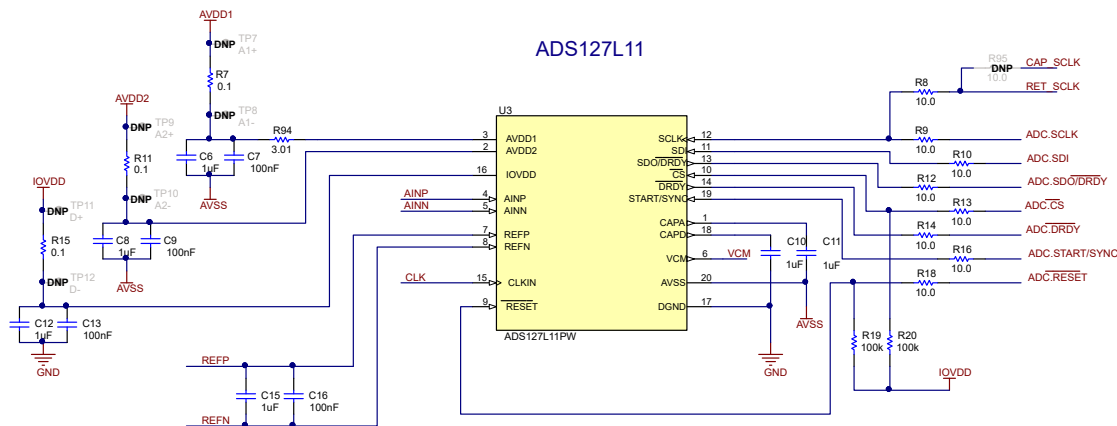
ADS127L11

AVDD1
DNP
TP7
A1+
R7
0.1
DNP
TP8
A1-
R94
3.01
C6
1uF
C7
100nF
AVSS

AVDD2
DNP
TP9
A2+
R11
0.1
DNP
TP10
A2-
C8
1uF
C9
100nF
AVSS

IOVDD
DNP
TP11
D+
R15
0.1
DNP
TP12
D-
C12
1uF
C13
100nF
GND

U3
3 AVDD1
2 AVDD2
16 IOVDD
AINP 4 AINP
AINN 5 AINN
7 REFP
8 REFN
CLK 15 CLKIN
9 $\overline{RESET}$
ADS127L11PW

SCLK 12
SDI 11
SDO/$\overline{DRDY}$ 13
$\overline{CS}$ 10
$\overline{DRDY}$ 14
START/SYNC 19
CAPA 1
CAPD 18
VCM 6 VCM
AVSS 20
DGND 17

C10
1uF
C11
1uF
AVSS
GND

REFP
REFN
C15
1uF
C16
100nF

R95
DNP
10.0
CAP_SCLK
R8
10.0
RET_SCLK
R9
10.0
ADC.SCLK
R10
10.0
ADC.SDI
R12
10.0
ADC.SDO/$\overline{DRDY}$
R13
10.0
ADC.$\overline{CS}$
R14
10.0
ADC.$\overline{DRDY}$
R16
10.0
ADC.START/SYNC
R18
10.0
ADC.$\overline{RESET}$
R19
100k
R20
100k
IOVDD